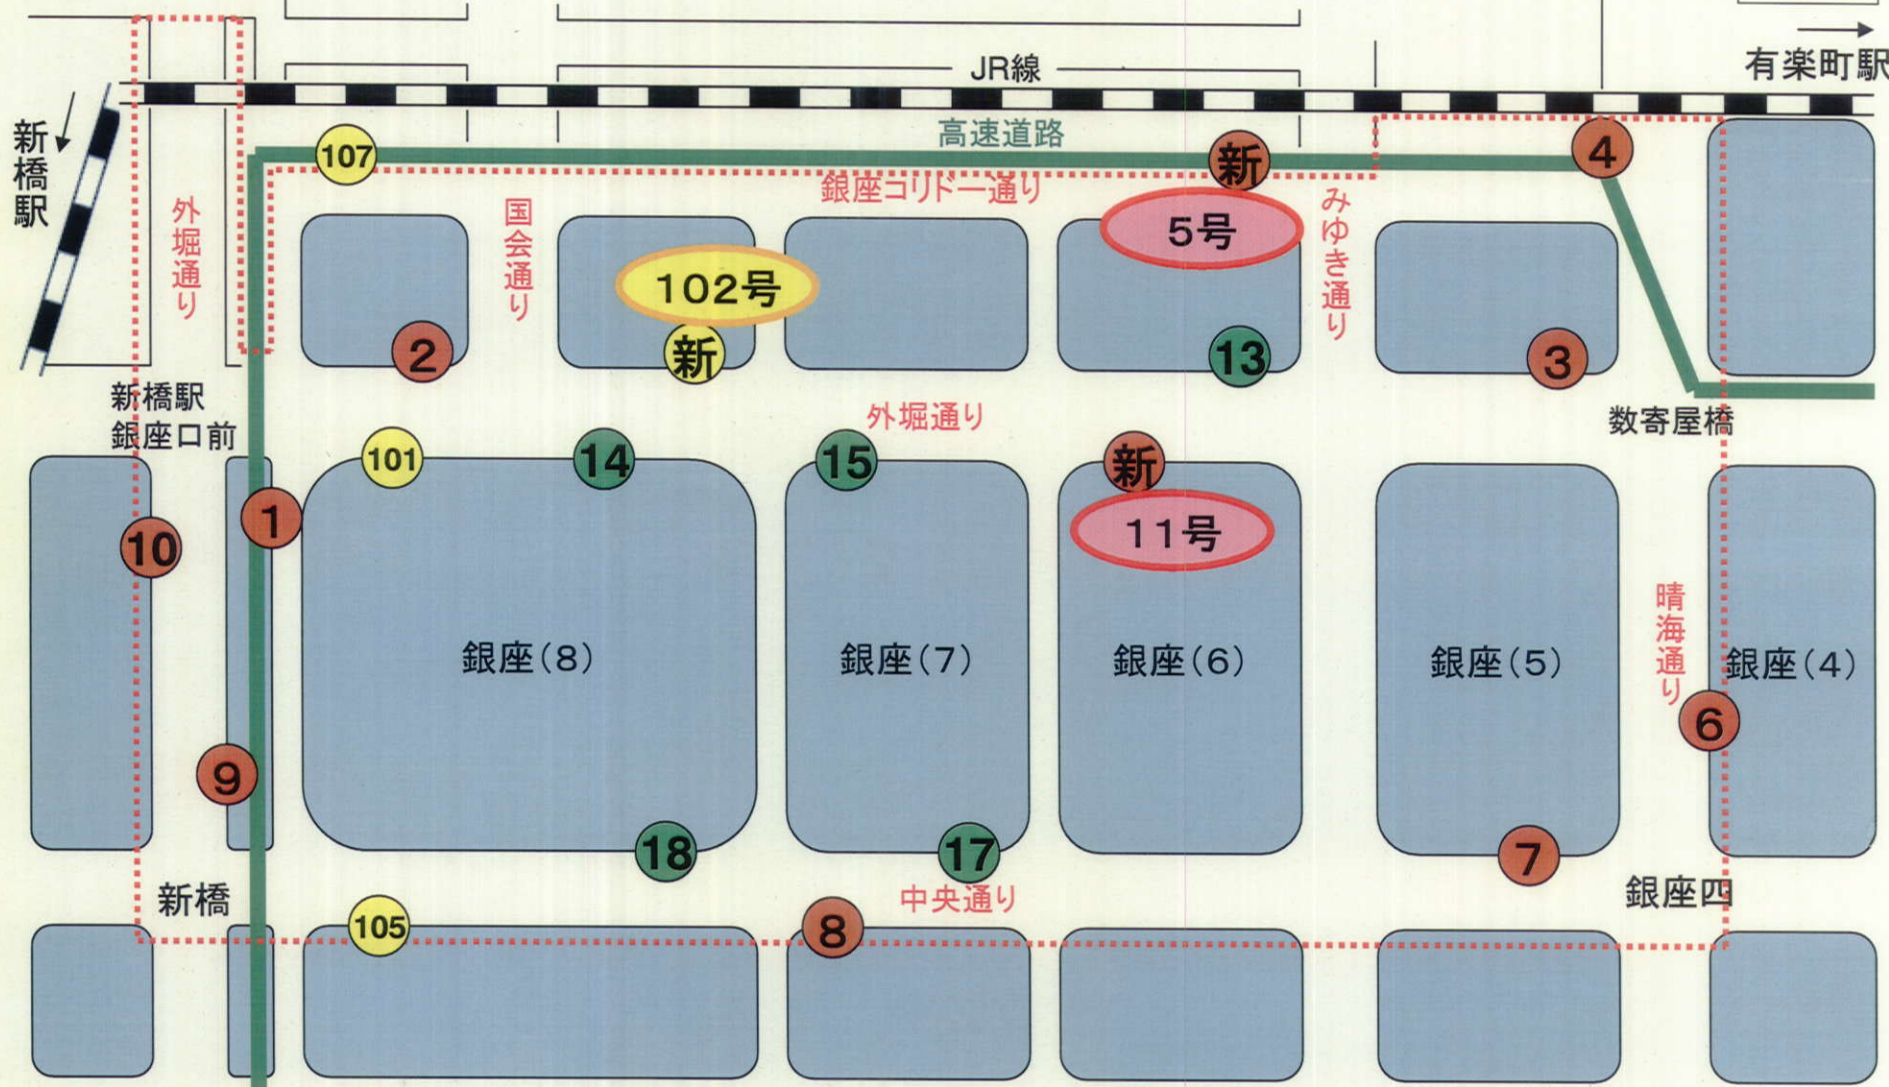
JR線

有楽町駅

新橋駅

高速道路

107

新

4

銀座コリドー通り

外堀通り

国会通り

5号

みゆき通り

102号

2

新

13

3

新橋駅
銀座口前

外堀通り

数寄屋橋

101

14

15

新

11号

10

1

晴海通り

銀座(8)

銀座(7)

銀座(6)

銀座(5)

銀座(4)

6

9

18

17

7

新橋

中央通り

銀座四

105

8